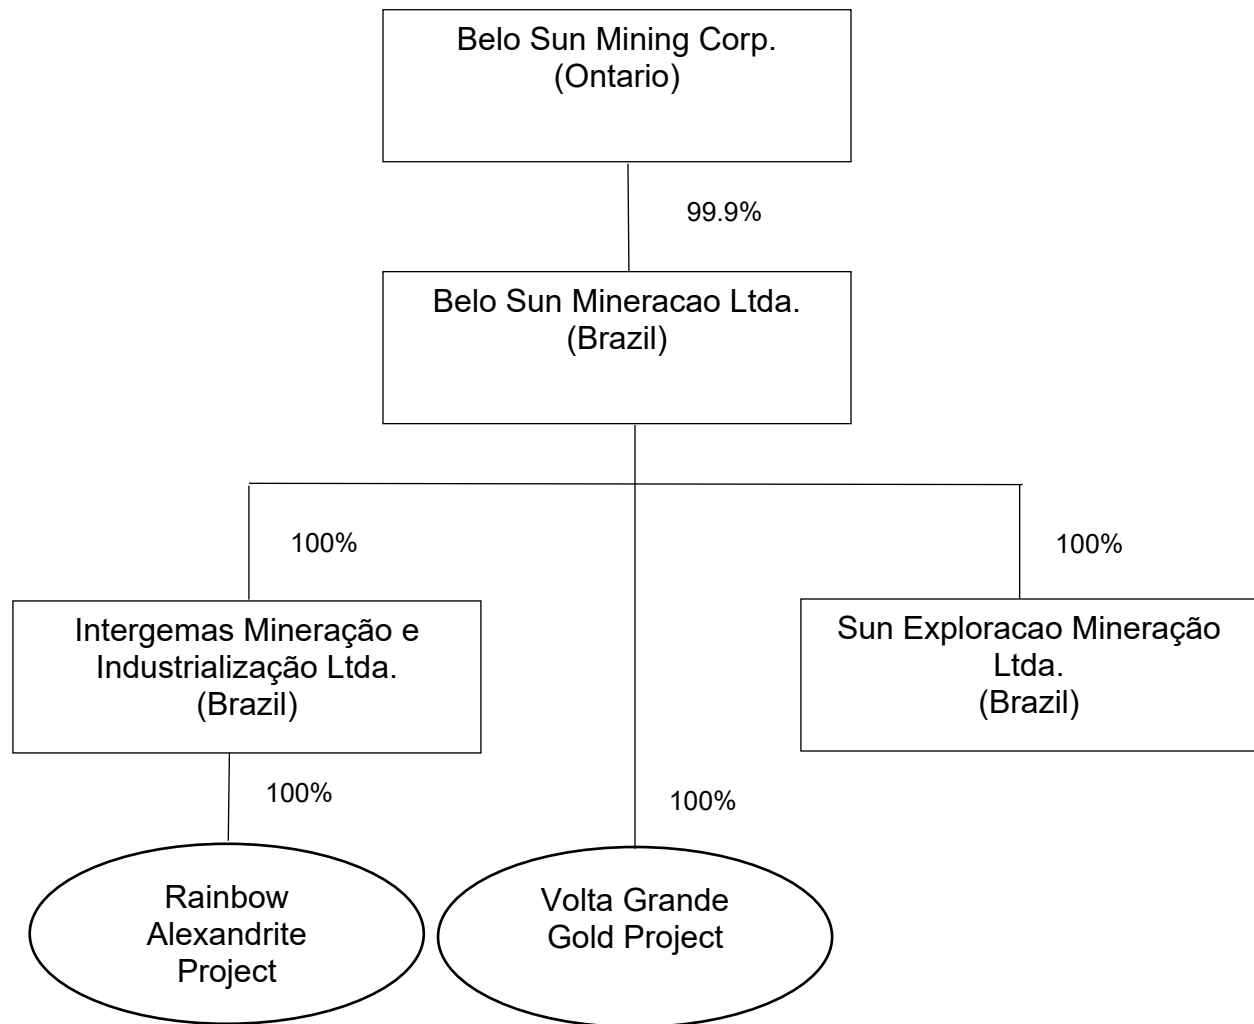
Belo Sun Mining Corp.
(Ontario)

99.9%

Belo Sun Mineracao Ltda.
(Brazil)

100%

100%

Intergemas Mineração e Industrialização Ltda.
(Brazil)

Sun Exploracao Mineração Ltda.
(Brazil)

100%

100%

Rainbow Alexandrite Project

Volta Grande Gold Project